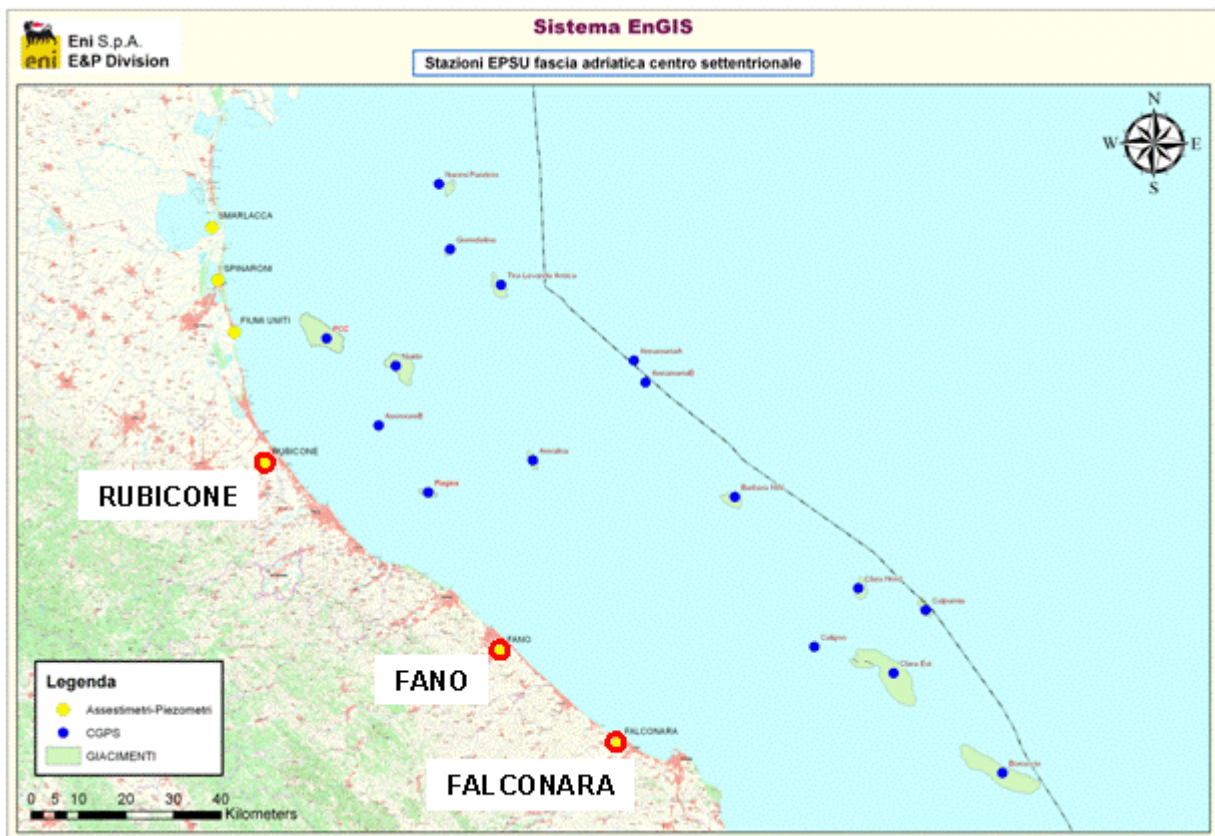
Eni S.p.A.
E&P Division

Sistema EnGIS

Stazioni EPSU fascia adriatica centro settentrionale

N
W
E
S

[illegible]

SMARLACCA

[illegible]

SPINARONI

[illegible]

FIUMI UNITI

PCC

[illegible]

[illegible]

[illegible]

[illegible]

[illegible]

RUBICONE

RUBICONE

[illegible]

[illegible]

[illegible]

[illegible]

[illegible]

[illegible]

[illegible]

FANO

FANO

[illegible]

FALCONARA

FALCONARA

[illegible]

Legenda
Assestimetri-Piezometri
CGPS
GIACIMENTI

0 5 10 20 30 40 Kilometers